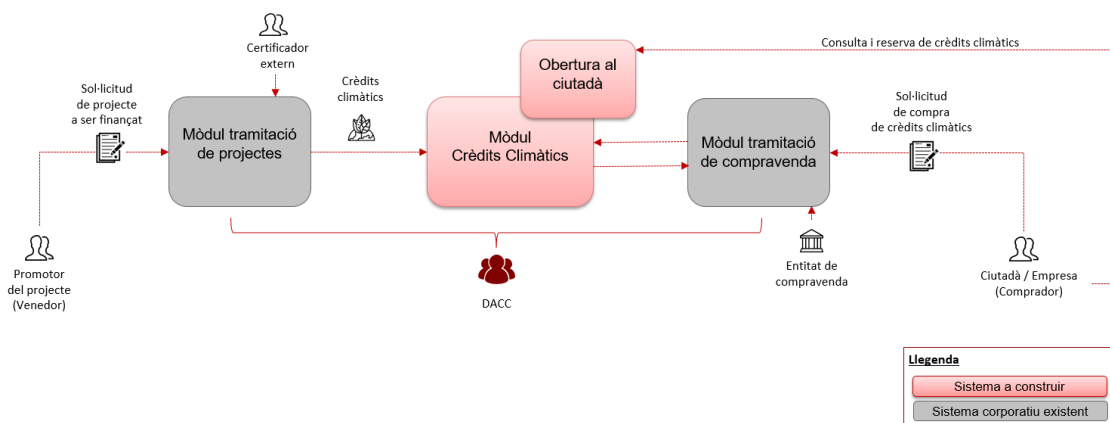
Certificador extern

Sol·licitud de projecte a ser finançat

Crèdits climàtics

Obertura al ciutadà

Consulta i reserva de crèdits climàtics

Mòdul tramitació de projectes

Mòdul Crèdits Climàtics

Mòdul tramitació de compravenda

Sol·licitud de compra de crèdits climàtics

Promotor del projecte (Venedor)

DACC

Entitat de compravenda

Ciutadà / Empresa (Comprador)

Llegenda

Sistema a construir

Sistema corporatiu existent